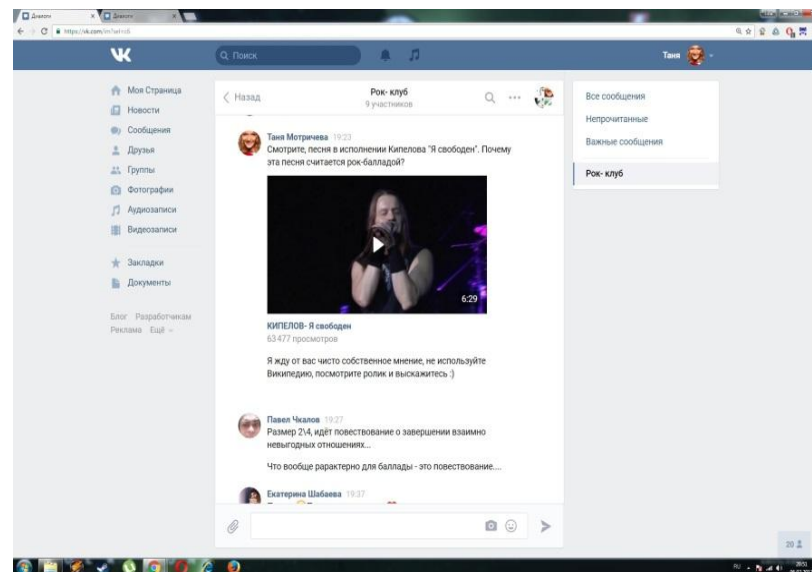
Диалоги
Диалоги
https://vk.com/im?sel=c6

Поиск
Таня

Моя Страница
Новости
Сообщения
Друзья
Группы
Фотографии
Аудиозаписи
Видеозаписи
Закладки
Документы

Блог Разработчикам
Реклама Ещё

Назад
Рок- клуб
9 участников

Таня Мотричева 19:23
Смотрите, песня в исполнении Кипелова "Я свободен". Почему эта песня считается рок-балладой?

6:29
КИПЕЛОВ- Я свободен
63 477 просмотров

Я жду от вас чисто собственное мнение, не используйте Википедию, посмотрите ролик и выскажитесь :)

Павел Чкалов 19:27
Размер 2\4, идёт повествование о завершении взаимно невыгодных отношениях...

Что вообще рарактерно для баллады - это повествование....

Екатерина Шабаева 19:37
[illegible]

Все сообщения
Непрочитанные
Важные сообщения
Рок- клуб

20